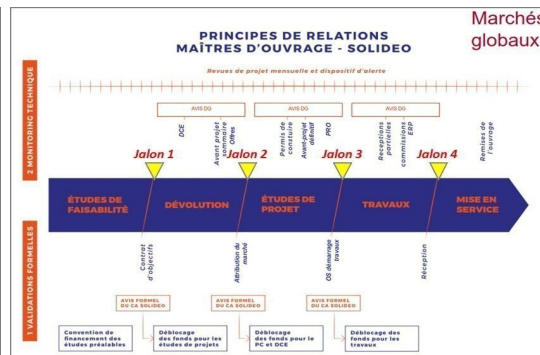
PRINCIPES DE RELATIONS
MAÎTRES D'OUVRAGE - SOLIDEO

Marchés globaux

2 MONITORING TECHNIQUE

Revues de projet mensuelle et dispositif d'alerte

AVIS DG

AVIS DG

AVIS DG

DCE

Avant projet sommaire Offres

Permis de construire

Avant-projet définitif

PRO

Réceptions partielles

commissions ERP

Remises de l'ouvrage

Jalon 1

Jalon 2

Jalon 3

Jalon 4

ÉTUDES DE FAISABILITÉ

DÉVOLUTION

ÉTUDES DE PROJET

TRAVAUX

MISE EN SERVICE

1 VALIDATIONS FORMELLES

Contrat d'objectifs

Attribution du marché

OS démarrage travaux

Réception

AVIS FORMEL DU CA SOLIDEO

AVIS FORMEL DU CA SOLIDEO

AVIS FORMEL DU CA SOLIDEO

Convention de financement des études préalables

Déblocage des fonds pour les études de projets

Déblocage des fonds pour le PC et DCE

Déblocage des fonds pour les travaux